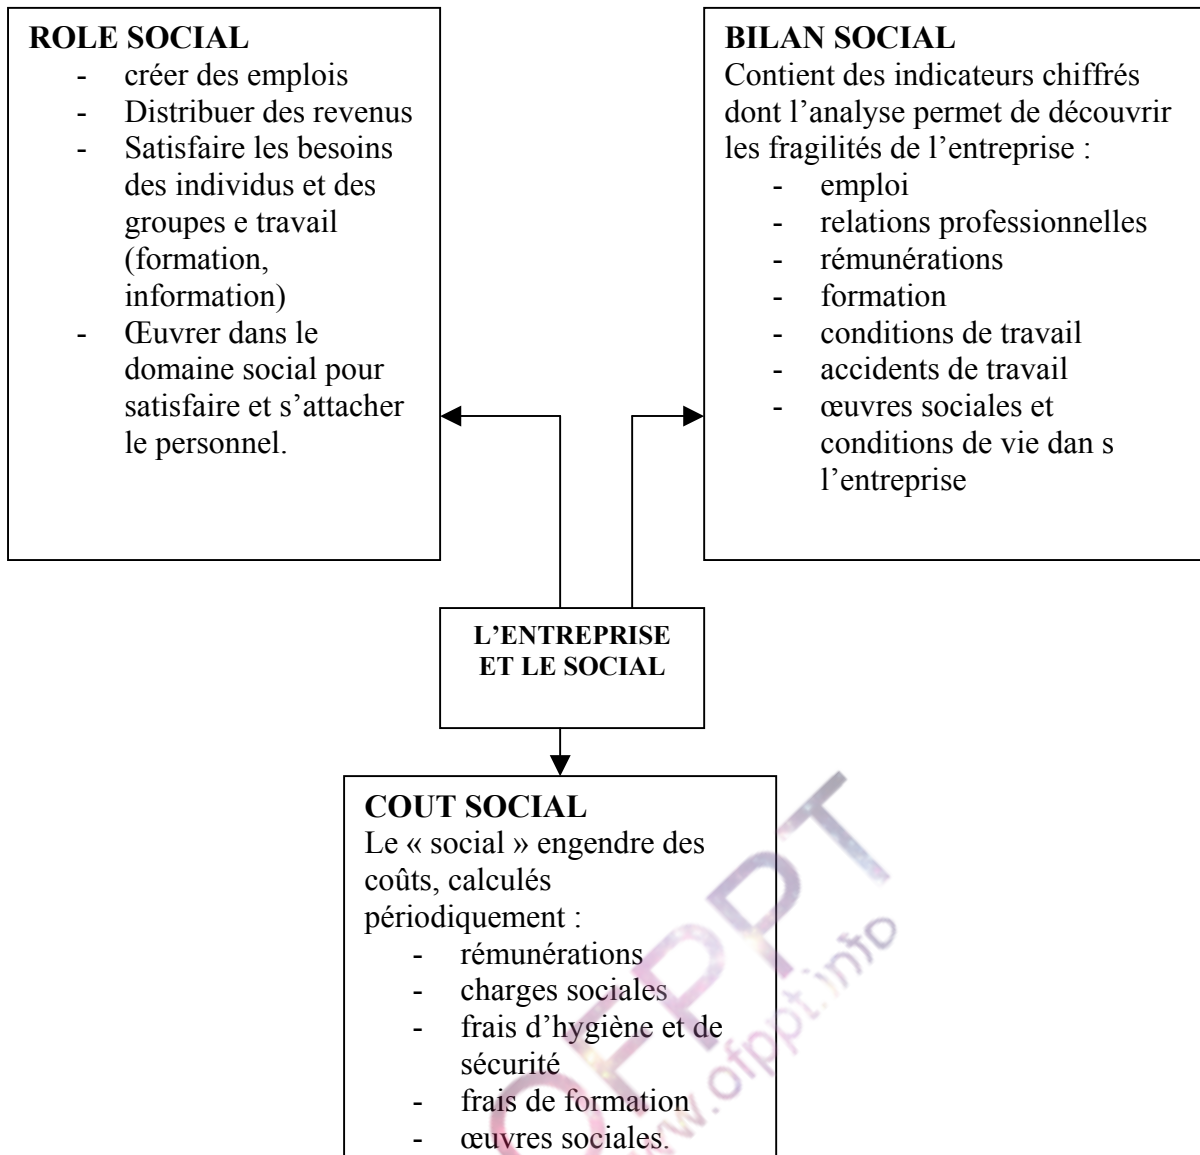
**ROLE SOCIAL**
- créer des emplois
- Distribuer des revenus
- Satisfaire les besoins des individus et des groupes e travail (formation, information)
- Œuvrer dans le domaine social pour satisfaire et s'attacher le personnel.

**BILAN SOCIAL**
Contient des indicateurs chiffrés dont l'analyse permet de découvrir les fragilités de l'entreprise :
- emploi
- relations professionnelles
- rémunérations
- formation
- conditions de travail
- accidents de travail
- œuvres sociales et conditions de vie dan s l'entreprise

**L'ENTREPRISE ET LE SOCIAL**

**COUT SOCIAL**
Le « social » engendre des coûts, calculés périodiquement :
- rémunérations
- charges sociales
- frais d'hygiène et de sécurité
- frais de formation
- œuvres sociales.

OFPPT
www.ofppt.info